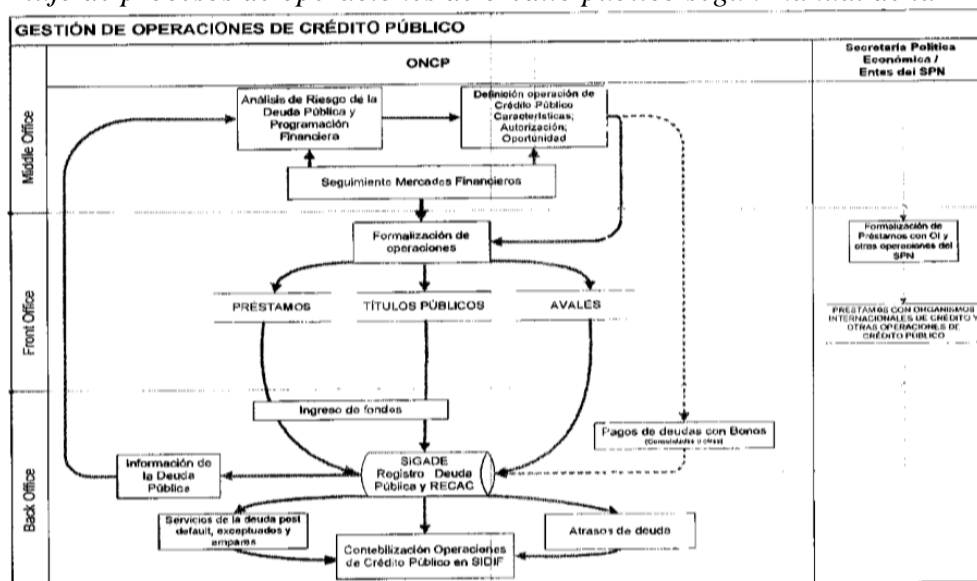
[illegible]

GESTIÓN DE OPERACIONES DE CRÉDITO PÚBLICO

ONCP

Secretaría Política Económica / Entes del SPN

Middle Office

Análisis de Riesgo de la Deuda Pública y Programación Financiera

Definición operación de Crédito Público Características; Autorización; Oportunidad

Seguimiento Mercados Financieros

Front Office

Formalización de operaciones

PRÉSTAMOS

TÍTULOS PÚBLICOS

AVALES

Formalización de Préstamos con OI y otras operaciones del SPN

PRÉSTAMOS CON ORGANISMOS INTERNACIONALES DE CRÉDITO Y OTRAS OPERACIONES DE CRÉDITO PÚBLICO

Back Office

Ingreso de fondos

Pagos de deudas con Bonos (Consolidados y otros)

Información de la Deuda Pública

SIGADE Registro Deuda Pública y RECAC

Servicios de la deuda post default, exceptuados y amparos

Atrasos de deuda

Contabilización Operaciones de Crédito Público en SIDIF